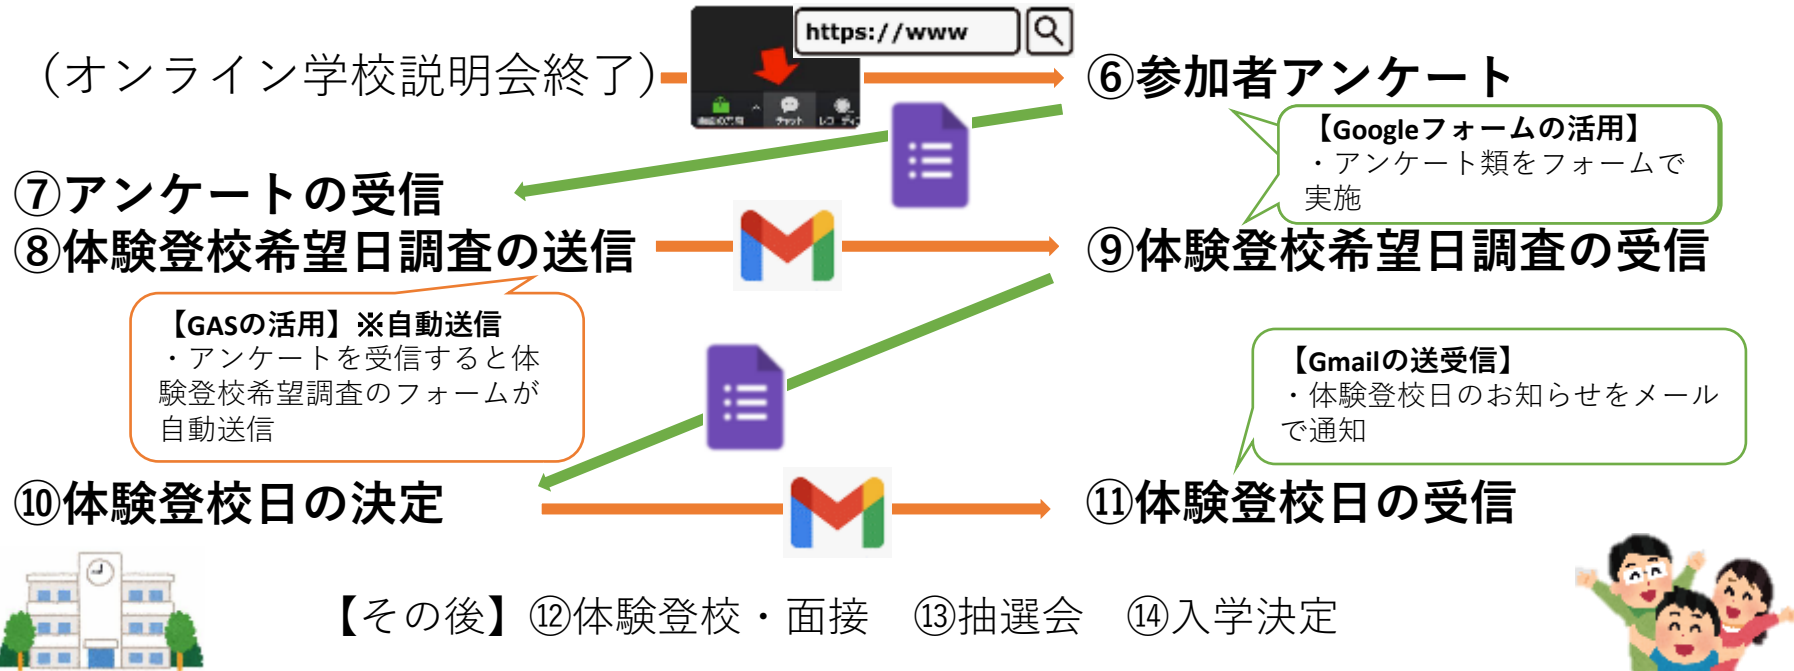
（オンライン学校説明会終了）

https://www

チャット

⑥参加者アンケート

【Googleフォームの活用】
・アンケート類をフォームで実施

⑦アンケートの受信

⑧体験登校希望日調査の送信

⑨体験登校希望日調査の受信

【GASの活用】※自動送信
・アンケートを受信すると体験登校希望調査のフォームが自動送信

【Gmailの送受信】
・体験登校日のお知らせをメールで通知

⑩体験登校日の決定

⑪体験登校日の受信

【その後】⑫体験登校・面接　⑬抽選会　⑭入学決定